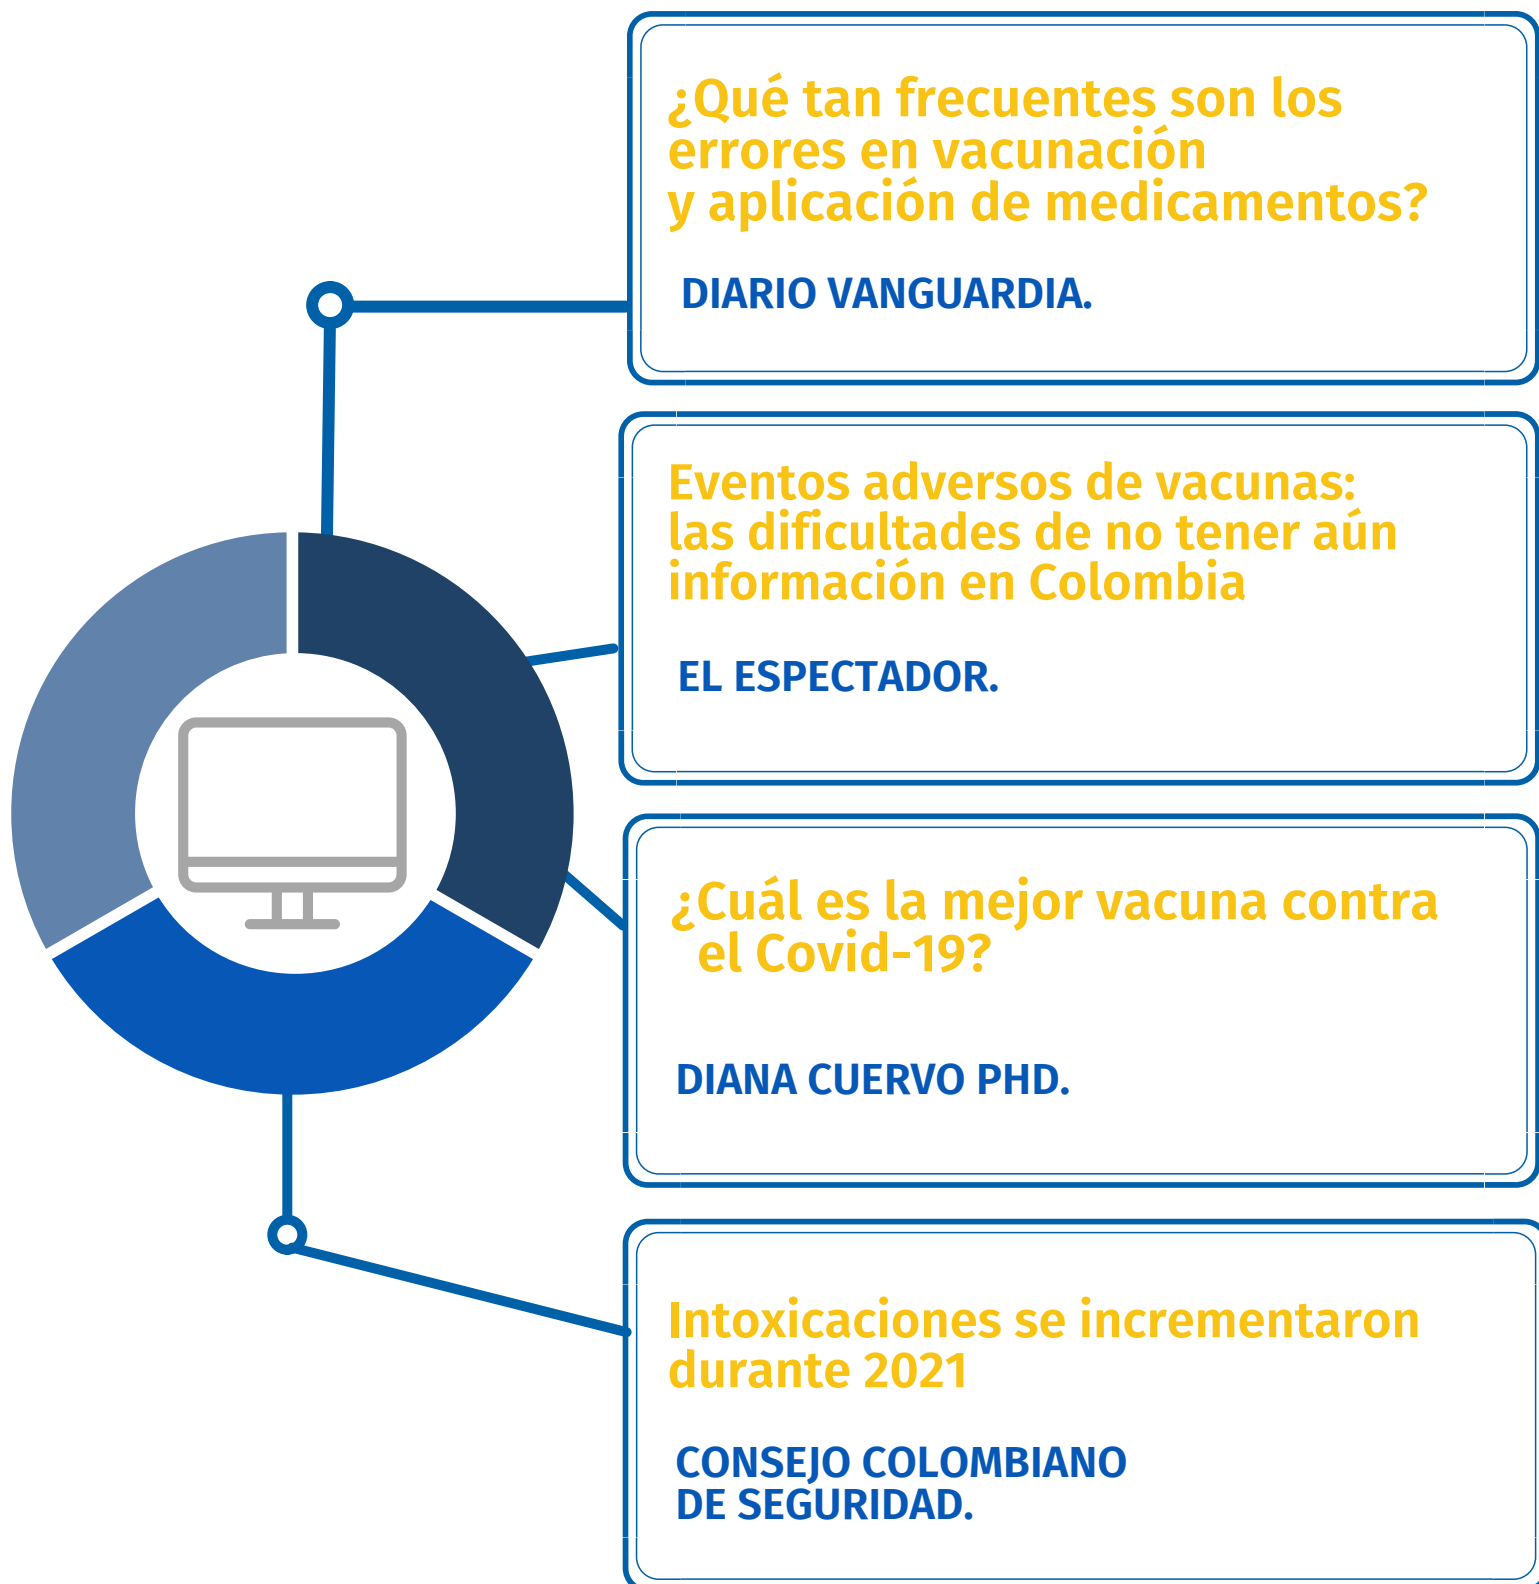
¿Qué tan frecuentes son los errores en vacunación y aplicación de medicamentos?

DIARIO VANGUARDIA.

Eventos adversos de vacunas: las dificultades de no tener aún información en Colombia

EL ESPECTADOR.

¿Cuál es la mejor vacuna contra el Covid-19?

DIANA CUERVO PHD.

Intoxicaciones se incrementaron durante 2021

CONSEJO COLOMBIANO DE SEGURIDAD.